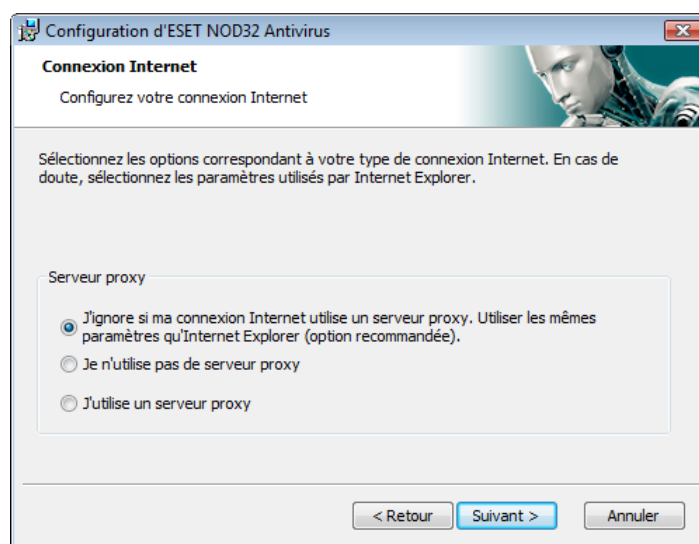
Configuration d'ESET NOD32 Antivirus

Connexion Internet

Configurez votre connexion Internet

Sélectionnez les options correspondant à votre type de connexion Internet. En cas de doute, sélectionnez les paramètres utilisés par Internet Explorer.

Serveur proxy

J'ignore si ma connexion Internet utilise un serveur proxy. Utiliser les mêmes paramètres qu'Internet Explorer (option recommandée).

Je n'utilise pas de serveur proxy

J'utilise un serveur proxy

< Retour

Suivant >

Annuler